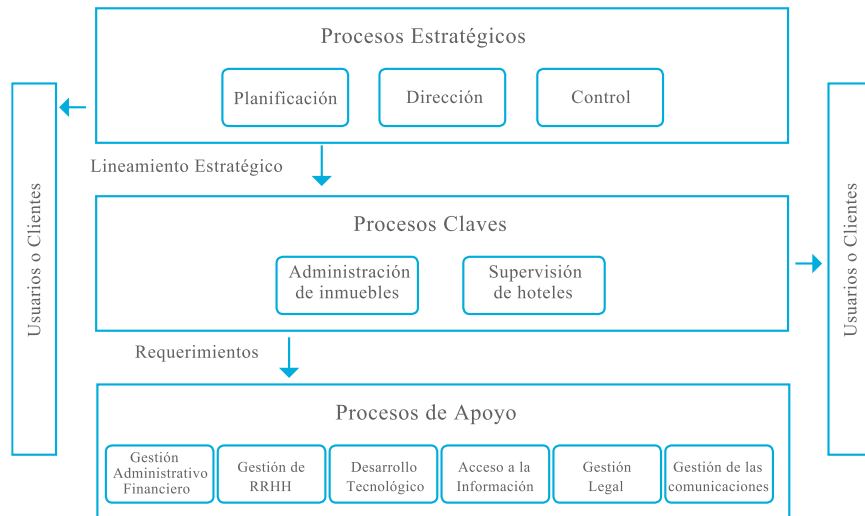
Procesos Estratégicos

Planificación

Dirección

Control

Lineamiento Estratégico

Procesos Claves

Administración de inmuebles

Supervisión de hoteles

Requerimientos

Procesos de Apoyo

Gestión Administrativo Financiero

Gestión de RRHH

Desarrollo Tecnológico

Acceso a la Información

Gestión Legal

Gestión de las comunicaciones

Usuarios o Clientes

Usuarios o Clientes